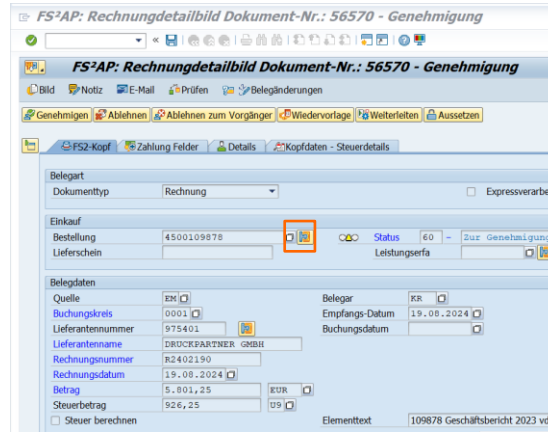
FS²AP: Rechnungdetailbild Dokument-Nr.: 56570 - Genehmigung

FS²AP: Rechnungdetailbild Dokument-Nr.: 56570 - Genehmigung

Bild Notiz E-Mail Prüfen Belegänderungen

Genehmigen Ablehnen Ablehnen zum Vorgänger Wiedervorlage Weiterleiten Aussetzen

FS2-Kopf Zahlung Felder Details Kopfdaten - Steuerdetails

Belegart
Dokumenttyp Rechnung
Expressverarbe

Einkauf
Bestellung 4500109878
Status 60 - Zur Genehmigung
Lieferschein
Leistungserfa

Belegdaten
Quelle EM
Belegar KR
Buchungskreis 0001
Empfangs-Datum 19.08.2024
Lieferantennummer 975401
Buchungsdatum
Lieferantenname DRUCKPARTNER GMBH
Rechnungsnummer R2402190
Rechnungsdatum 19.08.2024
Betrag 5.801,25 EUR
Steuerbetrag 926,25 U9
Steuer berechnen
Elementtext 109878 Geschäftsbericht 2023 vo